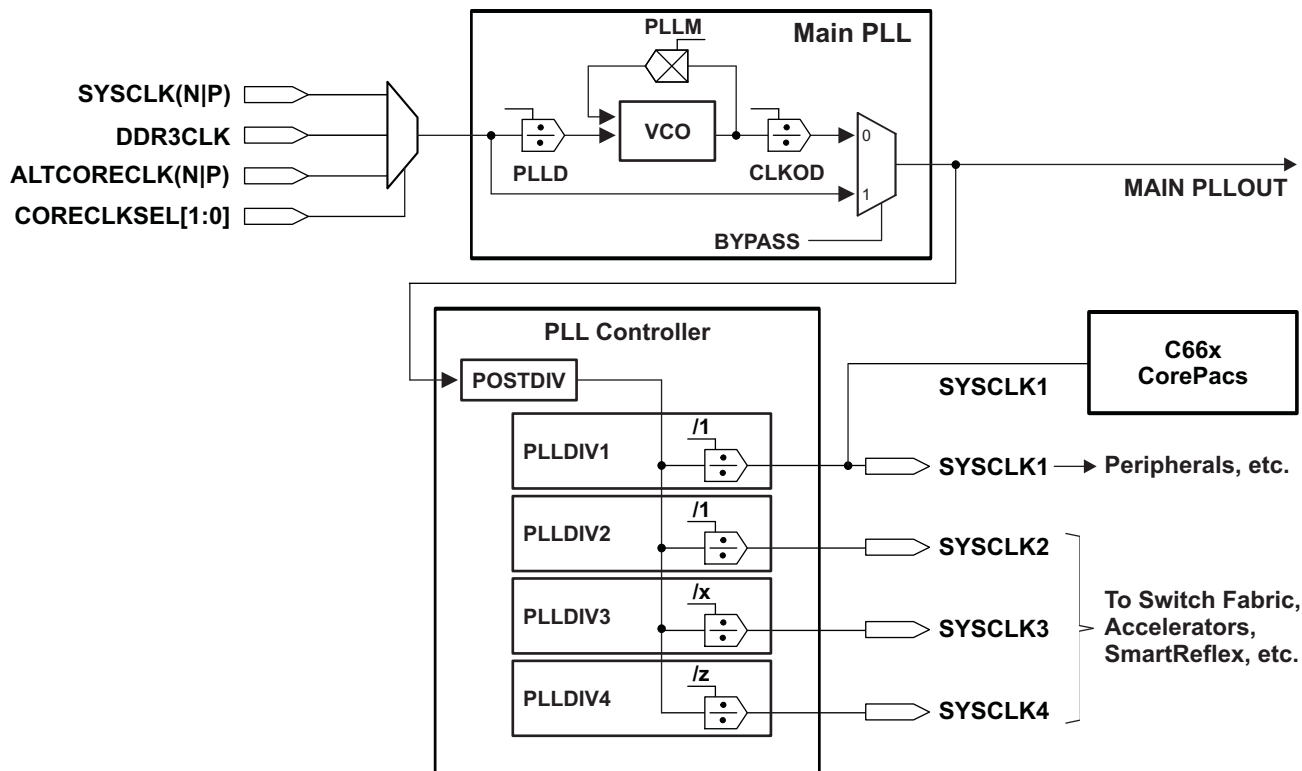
SYSCLK(N|P)
DDR3CLK
ALTCORECLK(N|P)
CORECLKSEL[1:0]

PLLM
Main PLL
VCO
PLLD
CLKOD
0
1
BYPASS
MAIN PLLOUT

PLL Controller
POSTDIV
PLLDIV1
/1
PLLDIV2
/1
PLLDIV3
/x
PLLDIV4
/z

C66x CorePacs
SYSCLK1
SYSCLK1 → Peripherals, etc.
SYSCLK2
SYSCLK3
SYSCLK4
To Switch Fabric, Accelerators, SmartReflex, etc.